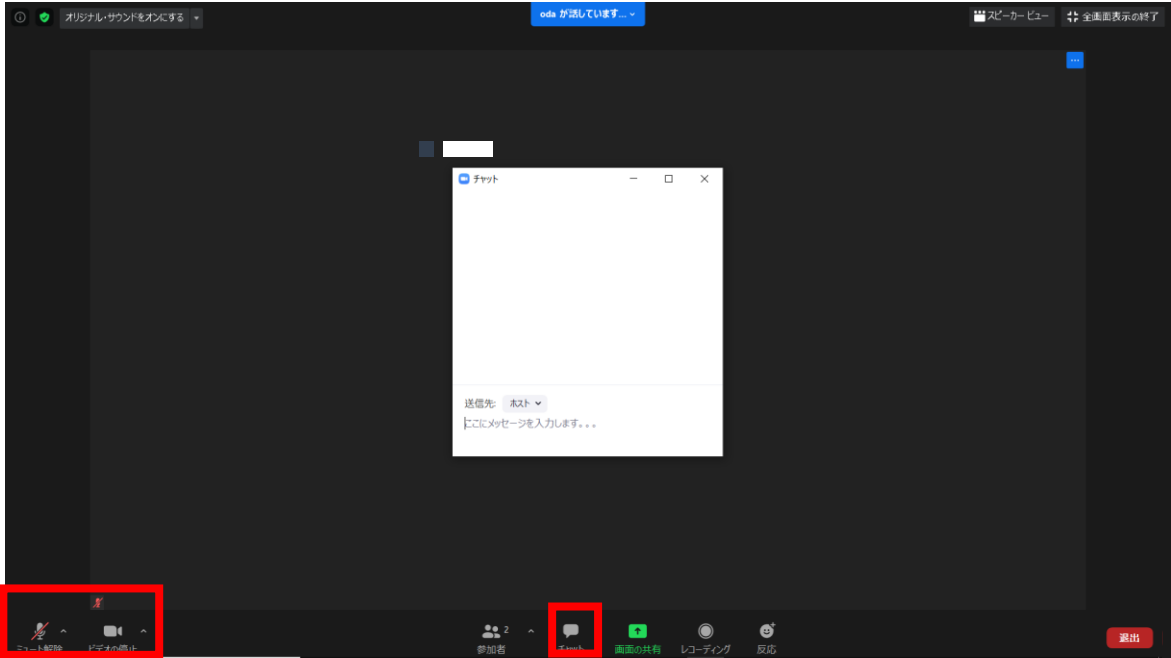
オリジナル・サウンドをオンにする

oda が話しています...

スピーカービュー
全画面表示の終了

チャット

送信先: ホスト
ここにメッセージを入力します...

ミュート解除
ビデオの停止
参加者 2
チャット
画面の共有
レコーディング
反応
退出